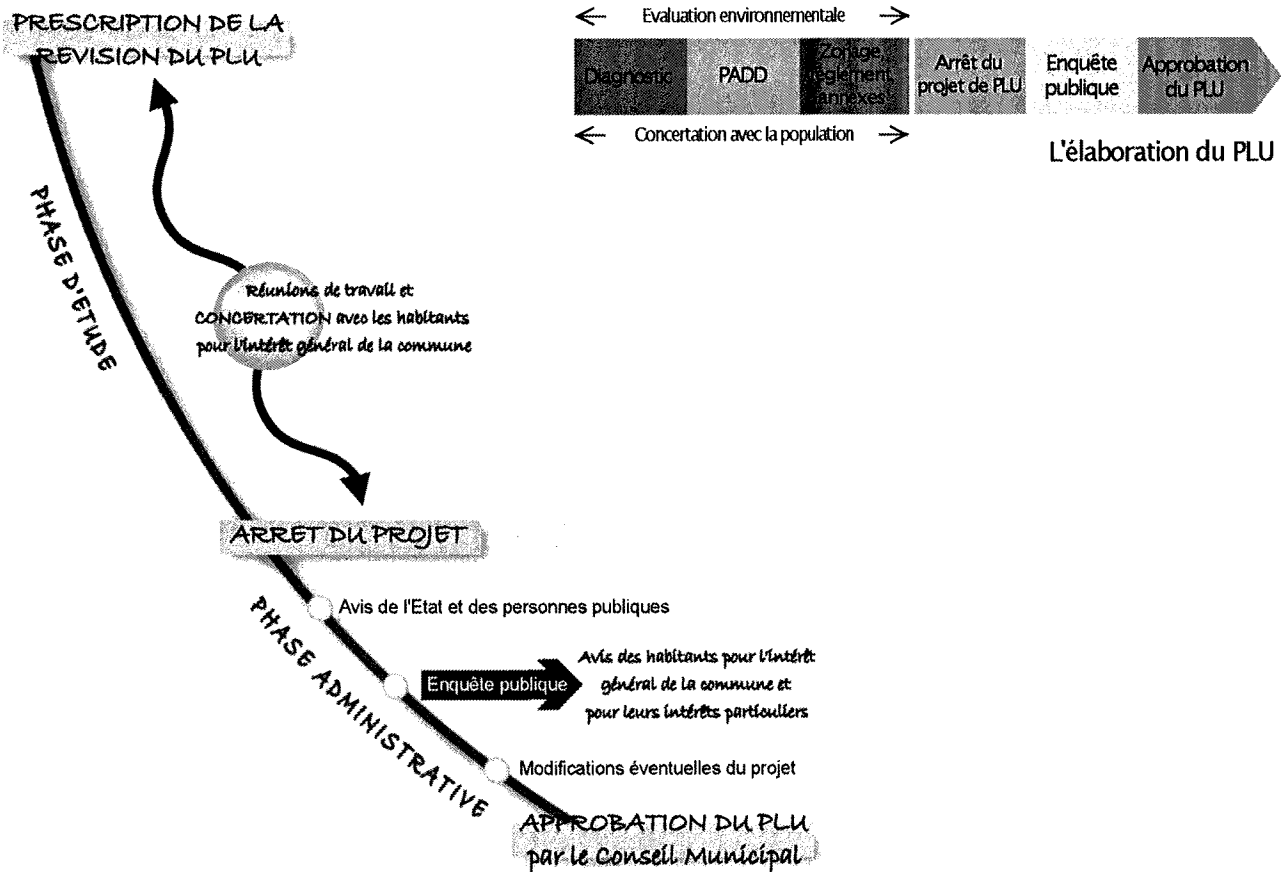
PRESCRIPTION DE LA REVISION DU PLU

← Evaluation environnementale →

| Diagnostic | PADD | Zonage, règlement, annexes | Arrêt du projet de PLU | Enquête publique | Approbation du PLU |
|---|---|---|---|---|---|

← Concertation avec la population →

L'élaboration du PLU

PHASE D'ETUDE

Réunions de travail et CONCERTATION avec les habitants pour l'intérêt général de la commune

ARRET DU PROJET

PHASE ADMINISTRATIVE

Avis de l'Etat et des personnes publiques

Enquête publique

Avis des habitants pour l'intérêt général de la commune et pour leurs intérêts particuliers

Modifications éventuelles du projet

APPROBATION DU PLU par le Conseil Municipal